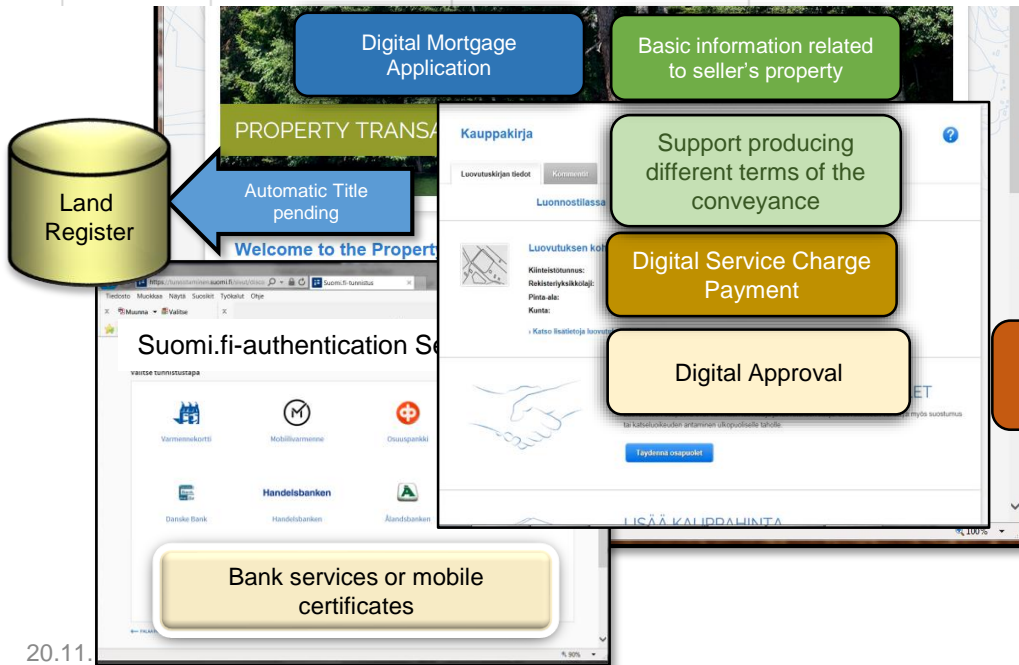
Digital Mortgage Application

Basic information related to seller's property

PROPERTY TRANSA

Land Register

Automatic Title pending

Welcome to the Property

Kauppakirja

Luovutuskirjan tiedot

Kommentit

Luonnostilassa

Support producing different terms of the conveyance

Luovutuksen koh

Kiinteistötunnus:
Rekisteriyksikkölaji:
Pinta-ala:
Kunta:

› Katso lisätietoja luovut

Digital Service Charge Payment

Digital Approval

ET

myös suostumus tai katseluoikeuden antaminen ulkopuoliselle taholle

Täydennä osapuolet

LISÄÄ KAUPPAHINTA

100%

https://tunnistus.suomi.fi

Suomi.fi-tunnistus

Tiedosto Muokkaa Näytä Suosikit Työkalut Ohje

Muunna Valitse

Suomi.fi-authentication Se

Valitse tunnistustapa

Varmennekortti

Mobiilivarmenne

Osuuspankki

Danske Bank

Handelsbanken

Handelsbanken

Ålandsbanken

Bank services or mobile certificates

90%

20.11.